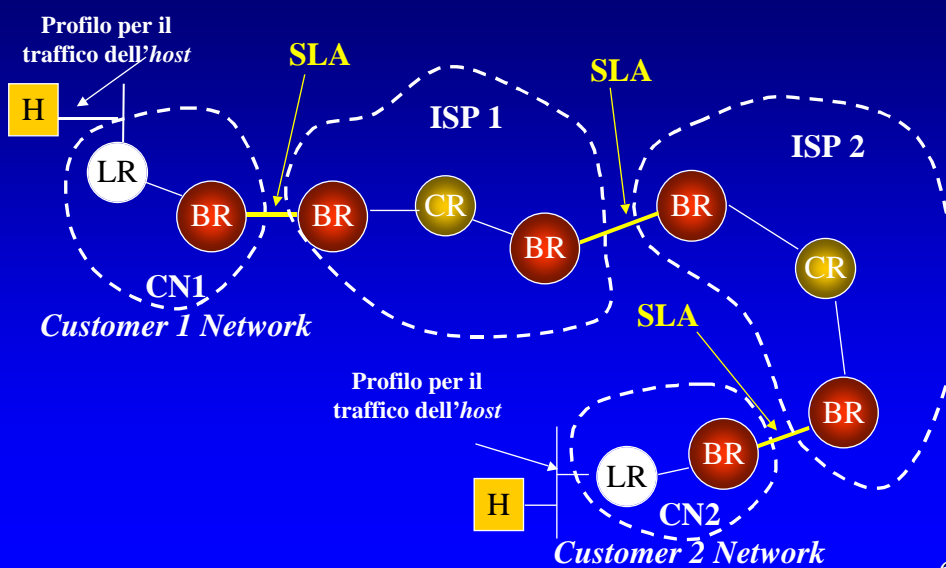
Profilo per il traffico dell'*host*

SLA

SLA

ISP 1

ISP 2

H

LR

BR

BR

CR

BR

BR

CR

CN1

*Customer 1 Network*

SLA

Profilo per il traffico dell'*host*

BR

BR

LR

H

CN2

*Customer 2 Network*